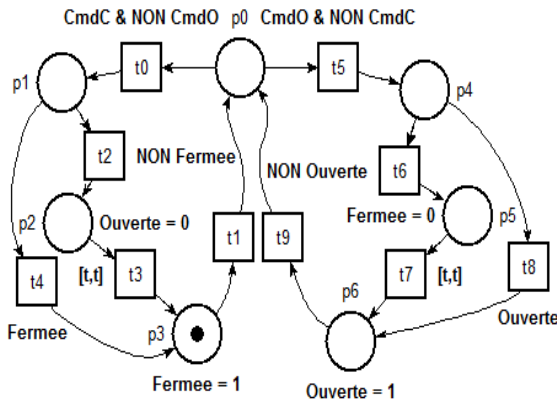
CmdC & NON CmdO

p0

CmdO & NON CmdC

t0

t5

p1

p4

t2

NON Fermee

NON Ouverte

t6

p2

Ouverte = 0

Fermee = 0

p5

t1

t9

t4

[t,t]

t3

t7

[t,t]

t8

p6

Fermee

p3

Ouverte

Fermee = 1

Ouverte = 1